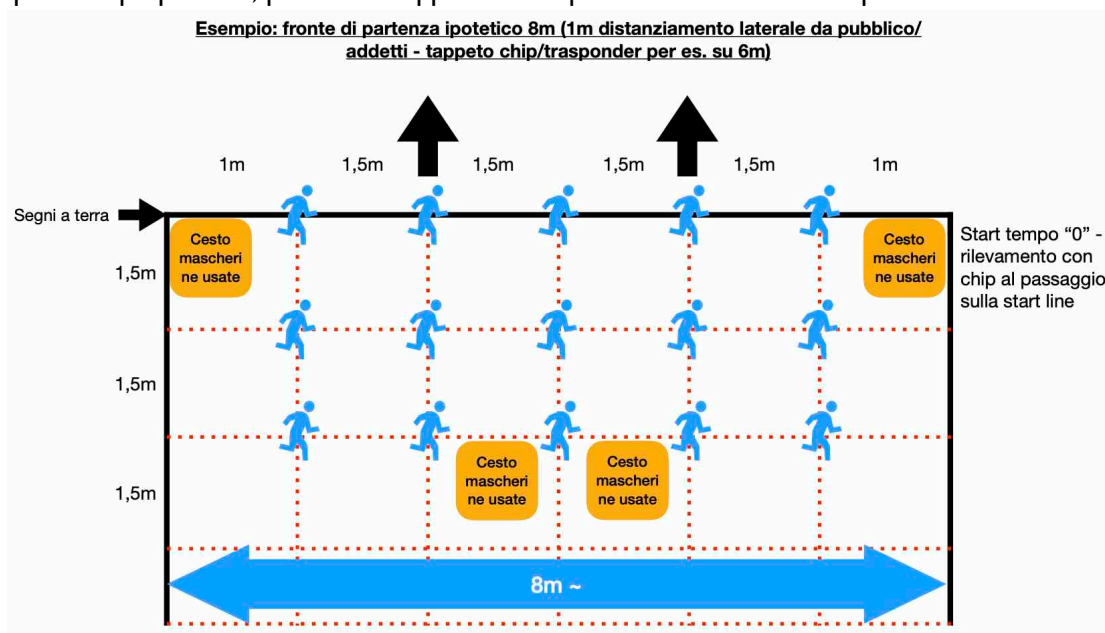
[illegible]

Esempio: fronte di partenza ipotetico 8m (1m distanziamento laterale da pubblico/ addetti - tappeto chip/trasponder per es. su 6m)

1m 1,5m 1,5m 1,5m 1,5m 1m

Segni a terra

Cesto mascherine usate

Cesto mascherine usate

Start tempo "0" - rilevamento con chip al passaggio sulla start line

1,5m

1,5m

1,5m

Cesto mascherine usate

Cesto mascherine usate

8m ~